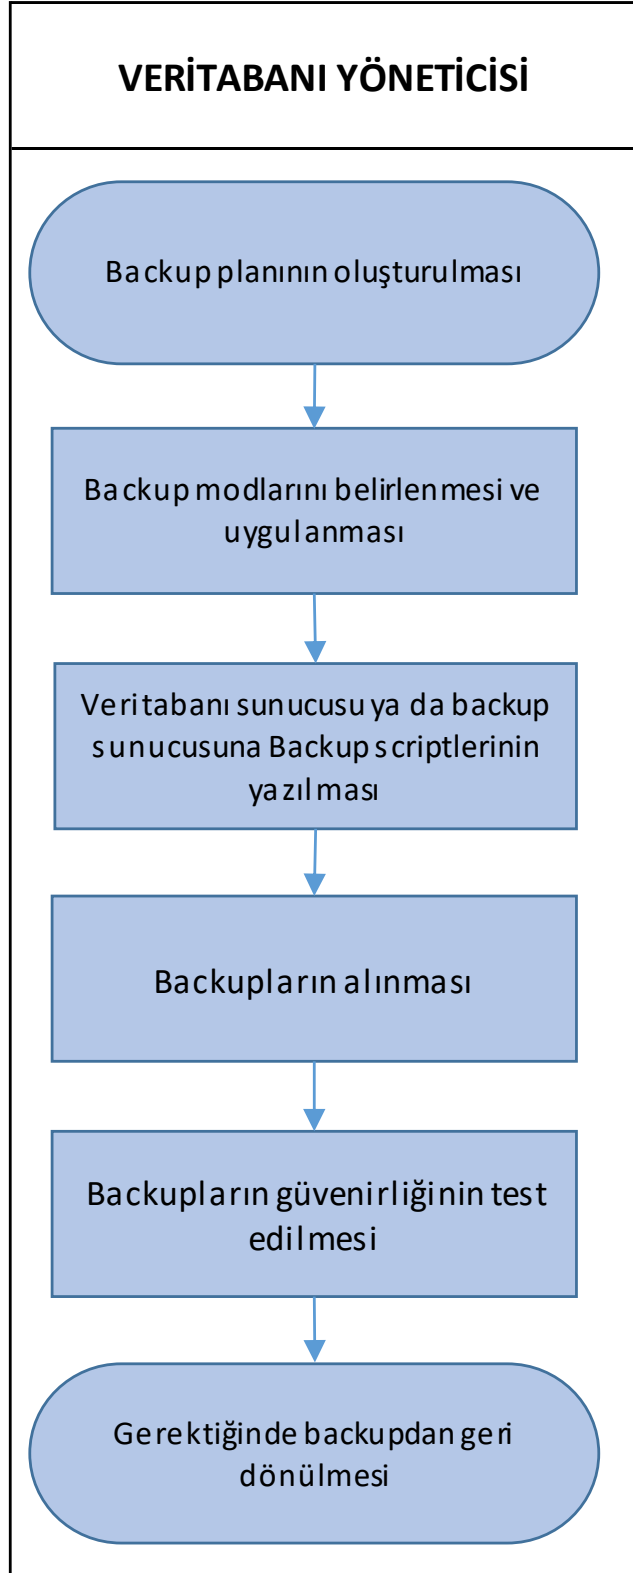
VERİTABANI YÖNETİCİSİ

Backup planının oluşturulması

Backup modlarını belirlenmesi ve uygulanması

Veritabanı sunucusu ya da backup sunucusuna Backup scriptlerinin yazılması

Backupların alınması

Backupların güvenirliğinin test edilmesi

Gerektiğinde backupdan geri dönülmesi